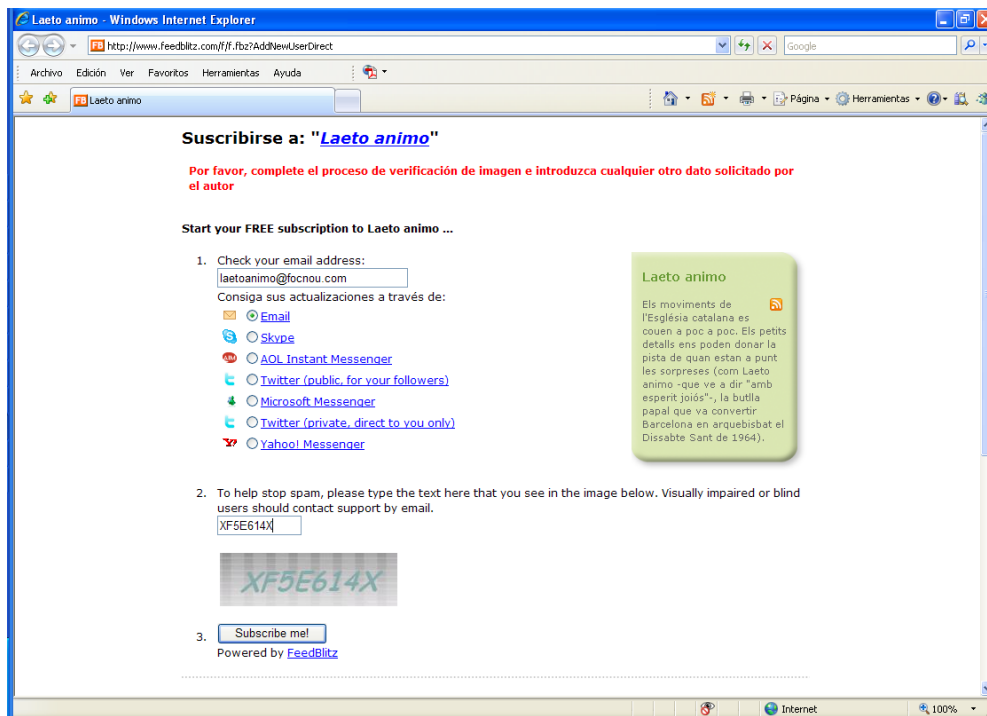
Laeto animo - Windows Internet Explorer

http://www.feedblitz.com/f/f.fbz?AddNewUserDirect

Google

Archivo Edición Ver Favoritos Herramientas Ayuda

Laeto animo

Página Herramientas

Suscribirse a: "Laeto animo"

Por favor, complete el proceso de verificación de imagen e introduzca cualquier otro dato solicitado por el autor

Start your FREE subscription to Laeto animo ...

1. Check your email address:

laetoanimo@focnou.com

Consiga sus actualizaciones a través de:

Email

Skype

AOL Instant Messenger

Twitter (public, for your followers)

Microsoft Messenger

Twitter (private, direct to you only)

Yahoo! Messenger

Laeto animo

Els moviments de l'Església catalana es couen a poc a poc. Els petits detalls ens poden donar la pista de quan estan a punt les sorpreses (com Laeto animo -que ve a dir "amb esperit joiós"-, la butlla papal que va convertir Barcelona en arquebisbat el Dissabte Sant de 1964).

2. To help stop spam, please type the text here that you see in the image below. Visually impaired or blind users should contact support by email.

XF5E614X

XF5E614X

3. Subscribe me!

Powered by FeedBlitz

Internet

100%